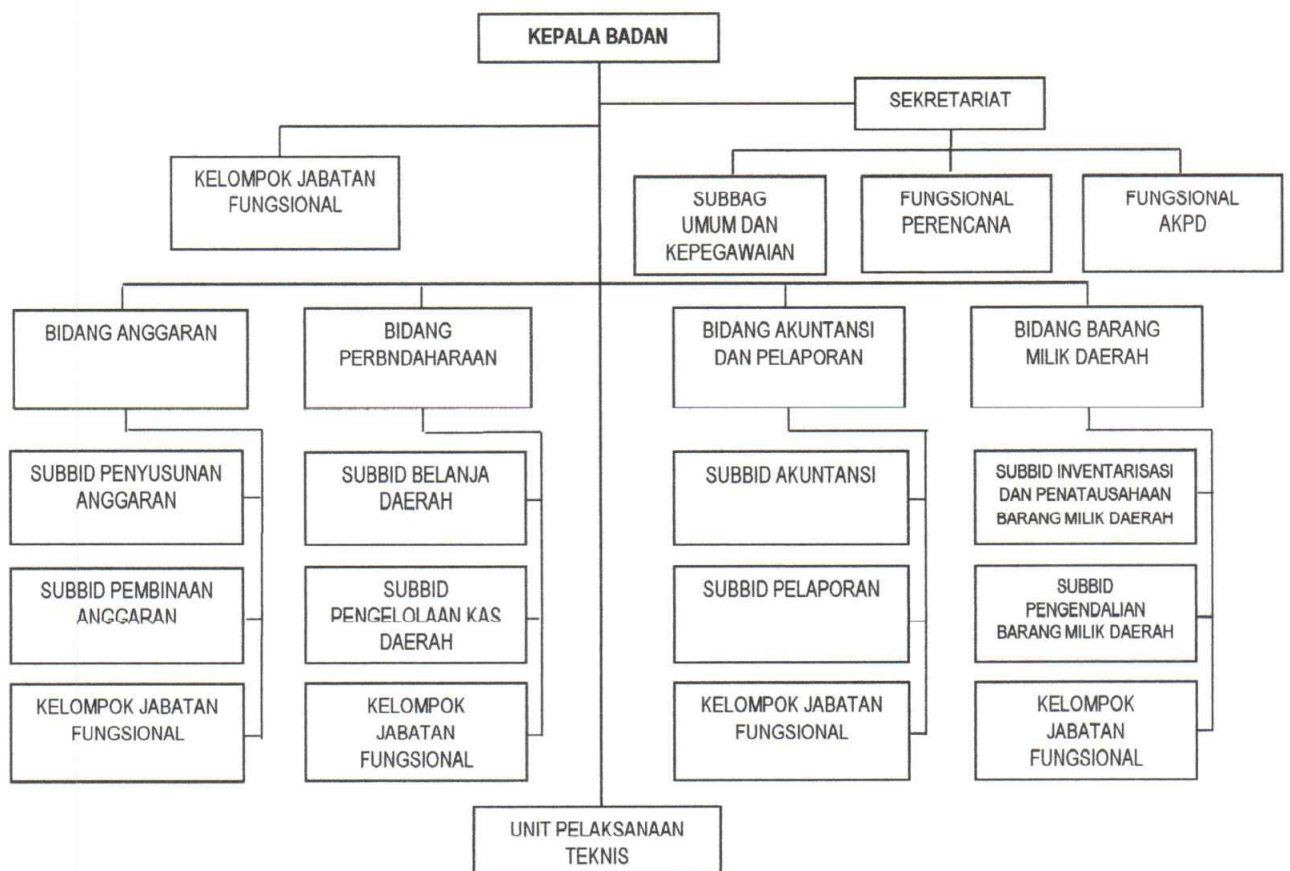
KEPALA BADAN

SEKRETARIAT

KELOMPOK JABATAN FUNGSIONAL

SUBBAG UMUM DAN KEPEGAWAIAN

FUNGSIONAL PERENCANA

FUNGSIONAL AKPD

BIDANG ANGGARAN

SUBBID PENYUSUNAN ANGGARAN

SUBBID PEMBINAAN ANGGARAN

KELOMPOK JABATAN FUNGSIONAL

BIDANG PERBNDAHARAAN

SUBBID BELANJA DAERAH

SUBBID PENGELOLAAN KAS DAERAH

KELOMPOK JABATAN FUNGSIONAL

BIDANG AKUNTANSI DAN PELAPORAN

SUBBID AKUNTANSI

SUBBID PELAPORAN

KELOMPOK JABATAN FUNGSIONAL

BIDANG BARANG MILIK DAERAH

SUBBID INVENTARISASI DAN PENATAUSAHAAN BARANG MILIK DAERAH

SUBBID PENGENDALIAN BARANG MILIK DAERAH

KELOMPOK JABATAN FUNGSIONAL

UNIT PELAKSANAAN TEKNIS